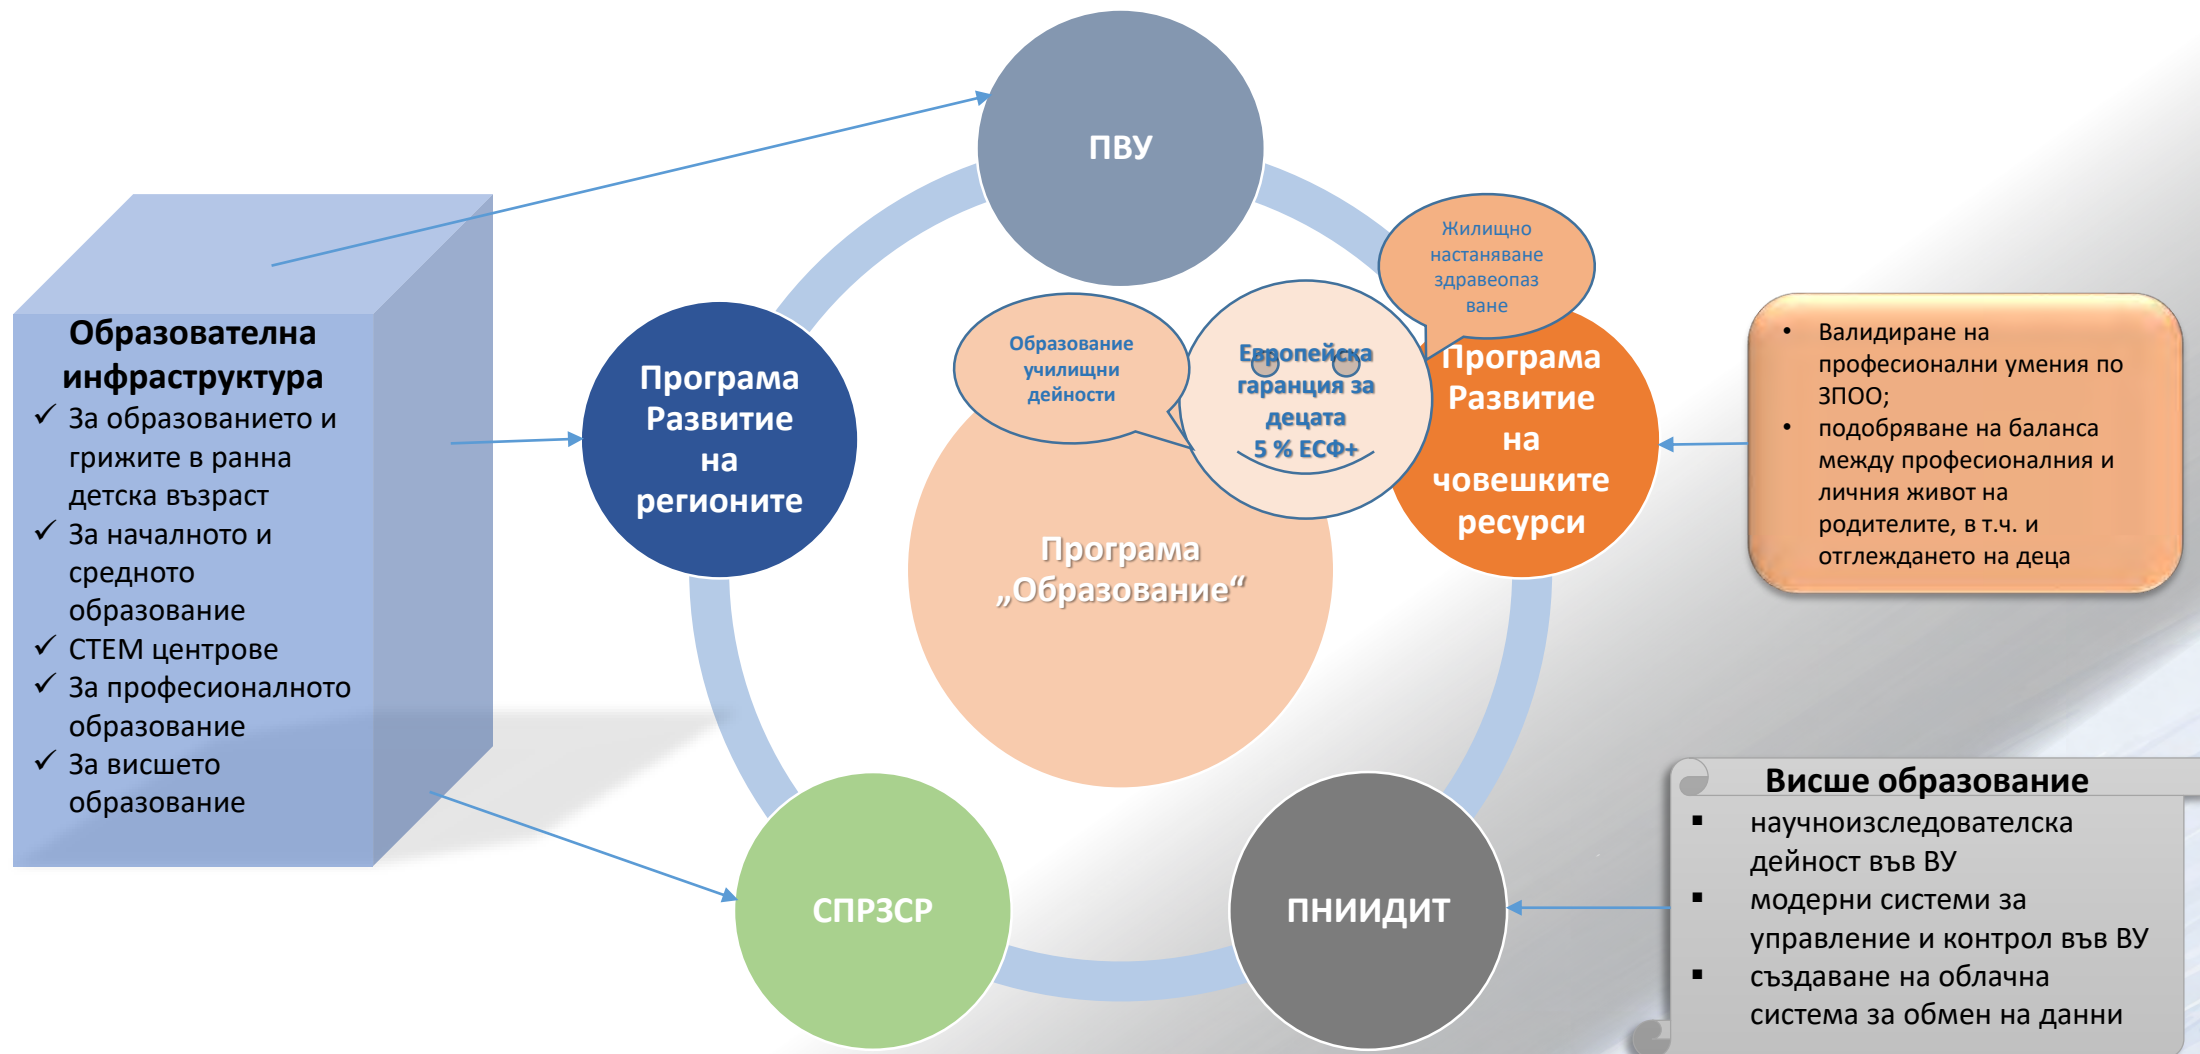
Образователна инфраструктура
✓ За образованието и грижите в ранна детска възраст
✓ За началното и средното образование
✓ СТЕМ центрове
✓ За професионалното образование
✓ За висшето образование

ПВУ

Програма Развитие на регионите

Образование училищни дейности

Европейска гаранция за децата 5 % ЕСФ+

Жилищно настаняване здравеопаз ване

Програма Развитие на човешките ресурси

Програма „Образование“

- Валидиране на професионални умения по ЗПОО;
- подобряване на баланса между професионалния и личния живот на родителите, в т.ч. и отглеждането на деца

СПРЗСР

ПНИИДИТ

Висше образование
- научноизследователска дейност във ВУ
- модерни системи за управление и контрол във ВУ
- създаване на облачна система за обмен на данни